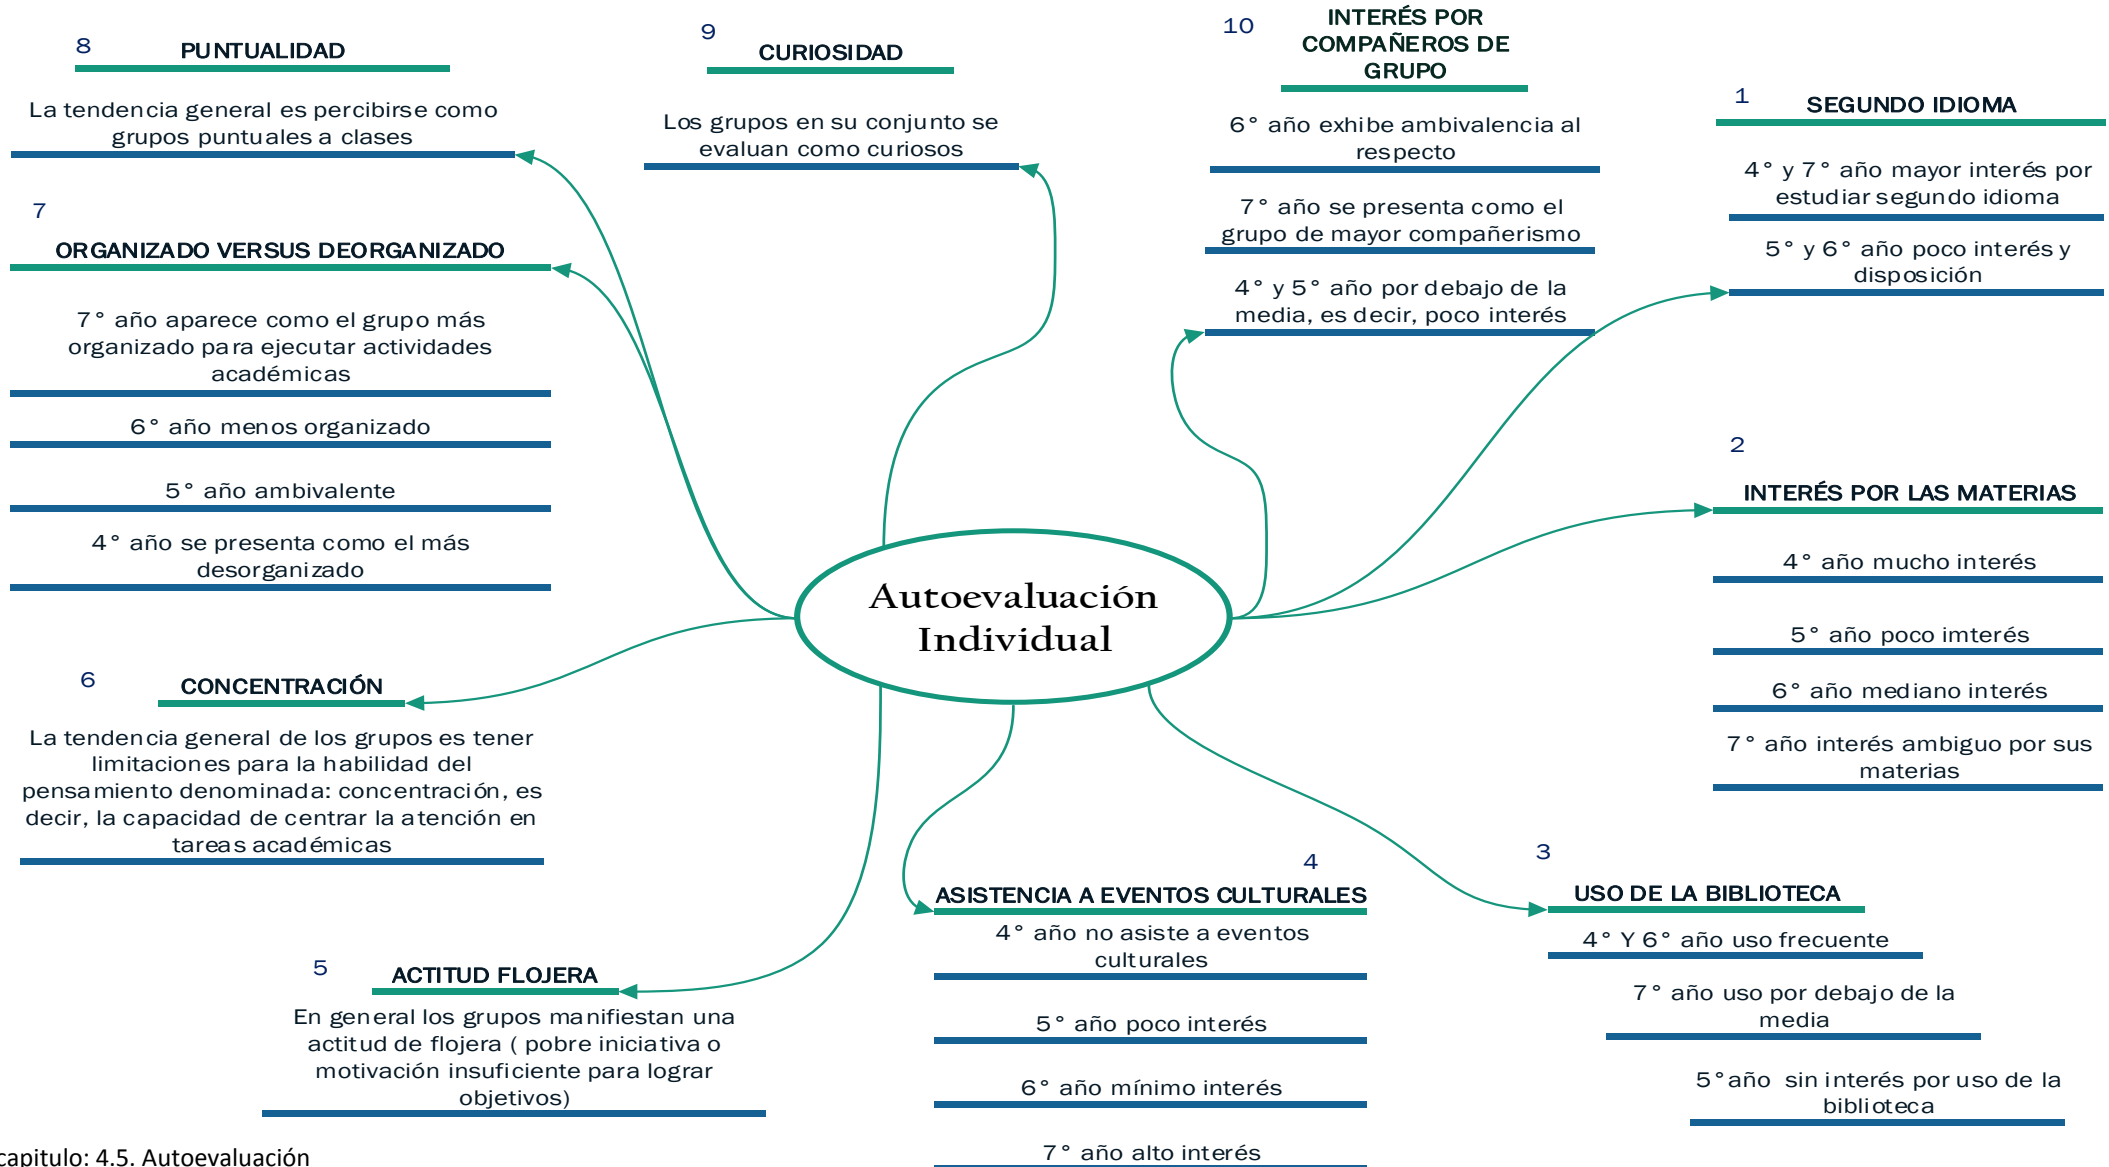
8
PUNTUALIDAD

La tendencia general es percibirse como grupos puntuales a clases

9
CURIOSIDAD

Los grupos en su conjunto se evaluan como curiosos

10
INTERÉS POR COMPAÑEROS DE GRUPO

6° año exhibe ambivalencia al respecto

7° año se presenta como el grupo de mayor compañerismo

4° y 5° año por debajo de la media, es decir, poco interés

1
SEGUNDO IDIOMA

4° y 7° año mayor interés por estudiar segundo idioma

5° y 6° año poco interés y disposición

7
ORGANIZADO VERSUS DEORGANIZADO

7° año aparece como el grupo más organizado para ejecutar actividades académicas

6° año menos organizado

5° año ambivalente

4° año se presenta como el más desorganizado

2
INTERÉS POR LAS MATERIAS

4° año mucho interés

5° año poco imterés

6° año mediano interés

7° año interés ambiguo por sus materias

Autoevaluación Individual

6
CONCENTRACIÓN

La tendencia general de los grupos es tener limitaciones para la habilidad del pensamiento denominada: concentración, es decir, la capacidad de centrar la atención en tareas académicas

4
ASISTENCIA A EVENTOS CULTURALES

4° año no asiste a eventos culturales

5° año poco interés

6° año mínimo interés

7° año alto interés

3
USO DE LA BIBLIOTECA

4° Y 6° año uso frecuente

7° año uso por debajo de la media

5°año sin interés por uso de la biblioteca

5
ACTITUD FLOJERA

En general los grupos manifiestan una actitud de flojera ( pobre iniciativa o motivación insuficiente para lograr objetivos)

capitulo: 4.5. Autoevaluación